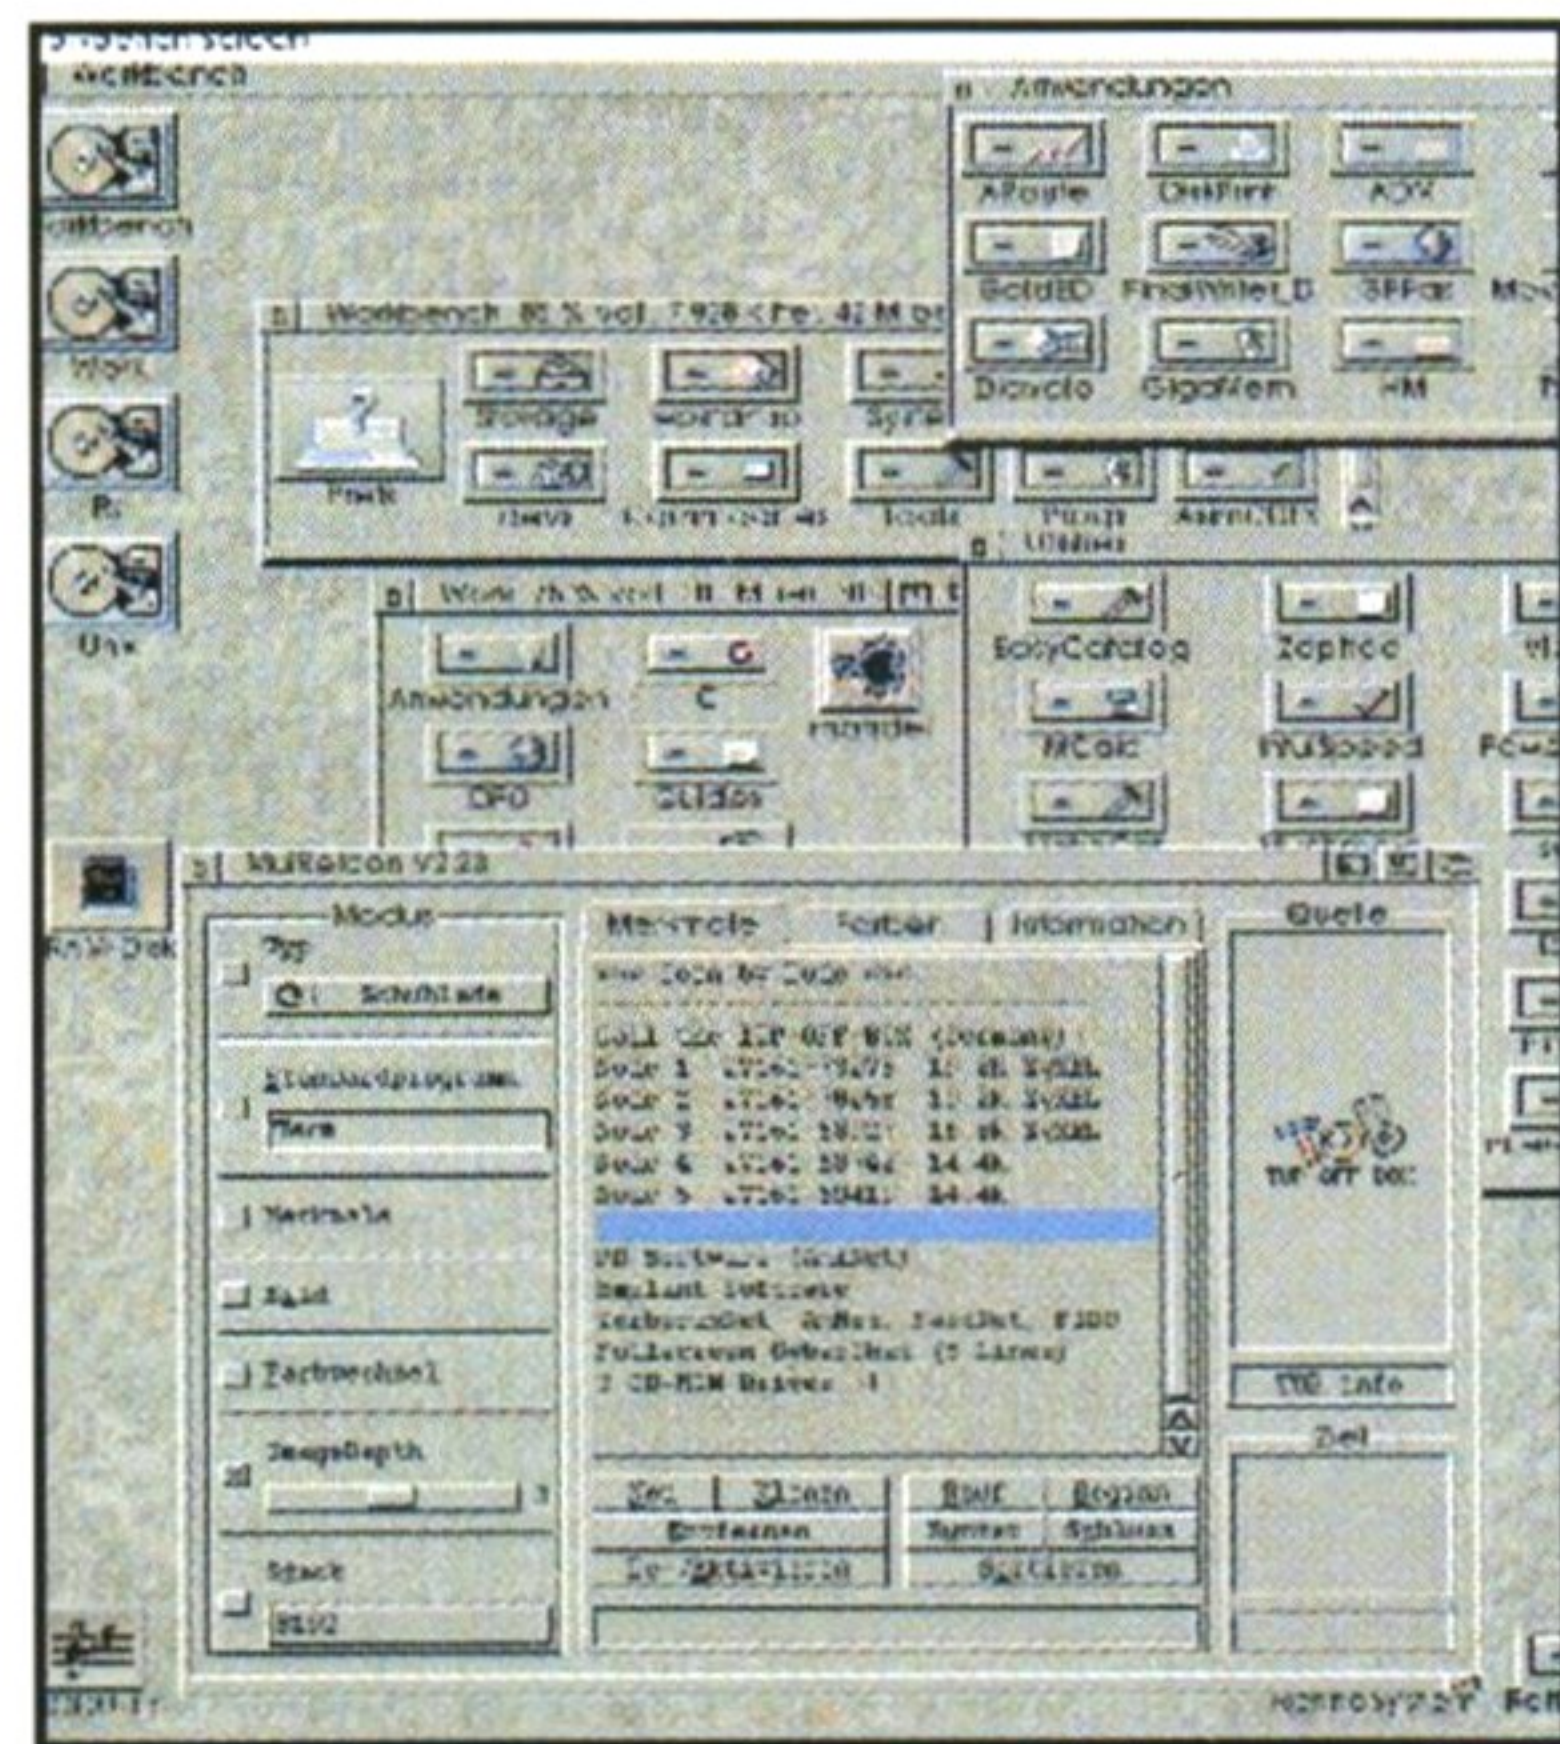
Workbench

Workbench

Work

Unix

Anwendungen

AProgle

DiskPart

ADV

GoldED

FinalWriter_D

SFFax

Diavolo

GigaMem

HM

Workbench 80 % vol. 7.928 < Fre. 42 M be

Prefs

Storage

Devs

Tools

Utilities

Work

Anwendungen

C

DFU

EasyCatalog

Zephoo

MCalc

MUSpeed

MUIRelcon V2.28

Modus

Schublade

Standardprogramm

Merkmale

Bild

Farbwechsel

ImageDepth

Stack

Merkmale

Farben

Information

Quelle

TIP OFF BOX

TIP Info

Ziel

Entfernen

Sortieren